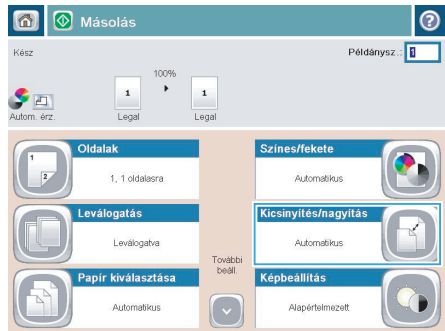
Másolás

Kész

Példánysz.: 1

100%

1

1

Autom. érz.

Legal

Legal

Oldalak

1, 1 oldalasra

Színes/fekete

Automatikus

Leválogatás

Leválogatva

Kicsinyítés/nagyítás

Automatikus

További beáll.

Papír kiválasztása

Automatikus

Képbeállítás

Alapértelmezett